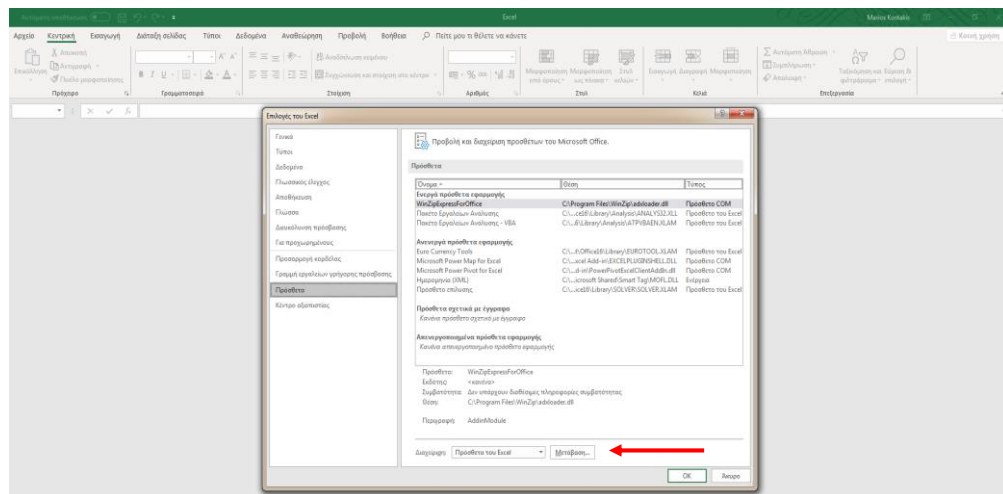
Αυτόματη αποθήκευση Excel Marios Kostakis

Αρχείο Κεντρική Εισαγωγή Διάταξη σελίδας Τύποι Δεδομένα Αναθεώρηση Προβολή Βοήθεια Πείτε μου τι θέλετε να κάνετε Κοινή χρήση

Αποκοπή Αντιγραφή Πινέλο μορφοποίησης Επικόλληση Πρόχειρο Γραμματοσειρά Αναδίπλωση κειμένου Συγχώνευση και στοίχιση στο κέντρο Στοίχιση Αριθμός Μορφοποίηση υπό όρους Μορφοποίηση ως πίνακα Στυλ κελιού Στυλ Εισαγωγή Διαγραφή Μορφοποίηση Κελιά Αυτόματη Άθροιση Συμπλήρωση Απαλοιφή Ταξινόμηση και Φιλτράρισμα Εύρεση & επιλογή Επεξεργασία

Επιλογές του Excel

Γενικά
Τύποι
Δεδομένα
Γλωσσικός έλεγχος
Αποθήκευση
Γλώσσα
Διευκόλυνση πρόσβασης
Για προχωρημένους
Προσαρμογή κορδέλας
Γραμμή εργαλείων γρήγορης πρόσβασης
Πρόσθετα
Κέντρο αξιοπιστίας

Προβολή και διαχείριση προσθέτων του Microsoft Office.

Πρόσθετα

| Όνομα | Θέση | Τύπος |
|---|---|---|
| **Ενεργά πρόσθετα εφαρμογής** | | |
| WinZipExpressForOffice | C:\Program Files\WinZip\addloader.dll | Πρόσθετο COM |
| Πακέτο Εργαλείων Ανάλυσης | C:\...ce16\Library\Analysis\ANALYS32.XLL | Πρόσθετο του Excel |
| Πακέτο Εργαλείων Ανάλυσης - VBA | C:\...6\Library\Analysis\ATPVBAEN.XLAM | Πρόσθετο του Excel |
| **Ανενεργά πρόσθετα εφαρμογής** | | |
| Euro Currency Tools | C:\...t\Office16\Library\EUROTOOL.XLAM | Πρόσθετο του Excel |
| Microsoft Power Map for Excel | C:\...xcel Add-in\EXCELPLUGINSHELL.DLL | Πρόσθετο COM |
| Microsoft Power Pivot for Excel | C:\...d-in\PowerPivotExcelClientAddIn.dll | Πρόσθετο COM |
| Ημερομηνία (XML) | C:\...icrosoft Shared\Smart Tag\MOFL.DLL | Ενέργεια |
| Πρόσθετο επίλυσης | C:\...ice16\Library\SOLVER\SOLVER.XLAM | Πρόσθετο του Excel |
| **Πρόσθετα σχετικά με έγγραφα** | | |
| Κανένα πρόσθετο σχετικό με έγγραφο | | |
| **Απενεργοποιημένα πρόσθετα εφαρμογής** | | |
| Κανένα απενεργοποιημένο πρόσθετο εφαρμογής | | |

Πρόσθετο: WinZipExpressForOffice
Εκδότης: <κανένα>
Συμβατότητα: Δεν υπάρχουν διαθέσιμες πληροφορίες συμβατότητας
Θέση: C:\Program Files\WinZip\addloader.dll

Περιγραφή: AddinModule

Διαχείριση: Πρόσθετα του Excel Μετάβαση...

OK Άκυρο